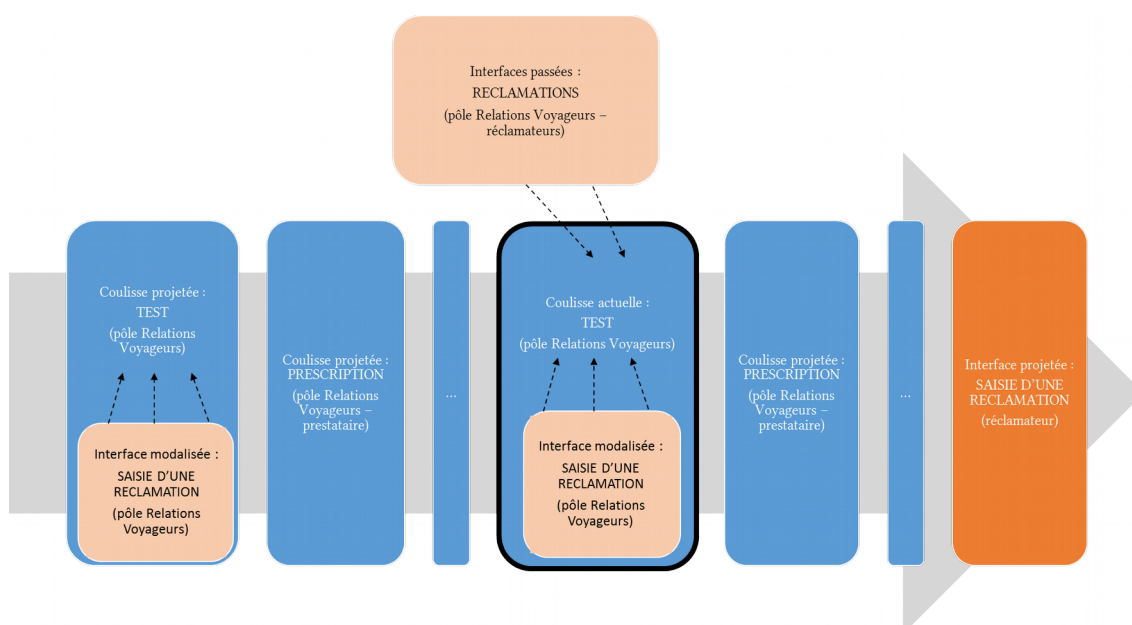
Interfaces passées :
RECLAMATIONS
(pôle Relations Voyageurs – réclamateurs)

Coulisse projetée :
TEST
(pôle Relations Voyageurs)

Interface modalisée :
SAISIE D'UNE RECLAMATION
(pôle Relations Voyageurs)

Coulisse projetée :
PRESCRIPTION
(pôle Relations Voyageurs – prestataire)

…

Coulisse actuelle :
TEST
(pôle Relations Voyageurs)

Interface modalisée :
SAISIE D'UNE RECLAMATION
(pôle Relations Voyageurs)

Coulisse projetée :
PRESCRIPTION
(pôle Relations Voyageurs – prestataire)

…

Interface projetée :
SAISIE D'UNE RECLAMATION
(réclamateur)